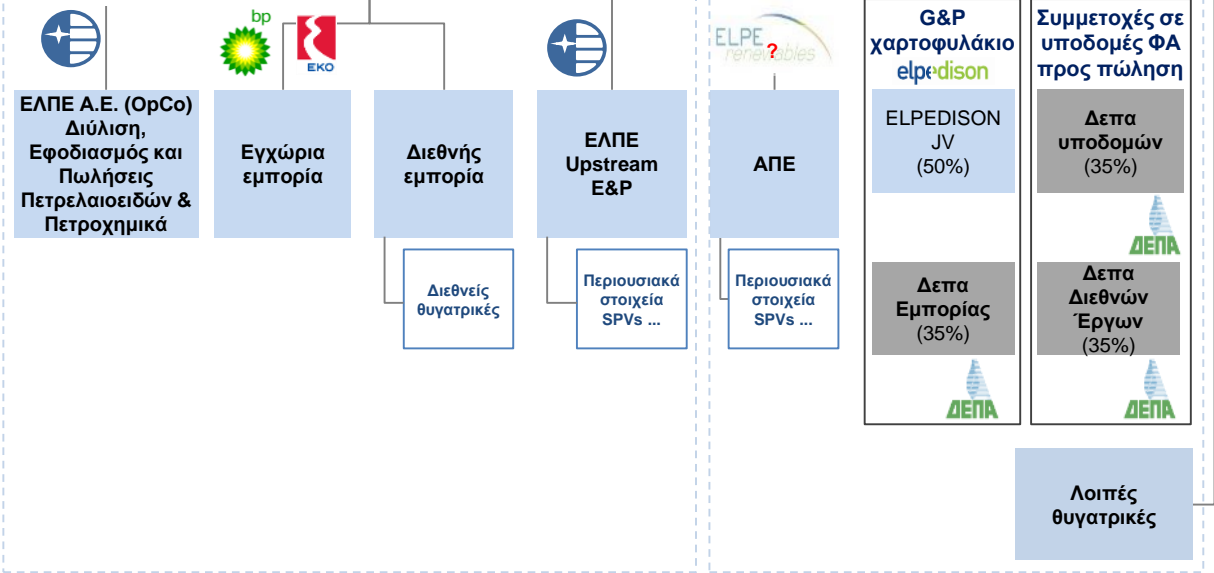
bp

ΕΚΟ

ELPE renewables ?

ΕΛΠΕ Α.Ε. (OpCo) Διύλιση, Εφοδιασμός και Πωλήσεις Πετρελαιοειδών & Πετροχημικά

Εγχώρια εμπορία

Διεθνής εμπορία

Διεθνείς θυγατρικές

ΕΛΠΕ Upstream E&P

Περιουσιακά στοιχεία SPVs ...

ΑΠΕ

Περιουσιακά στοιχεία SPVs ...

G&P χαρτοφυλάκιο

elpedison

ELPEDISON JV (50%)

Δεπα Εμπορίας (35%)

ΔΕΠΑ

Συμμετοχές σε υποδομές ΦΑ προς πώληση

Δεπα υποδομών (35%)

ΔΕΠΑ

Δεπα Διεθνών Έργων (35%)

ΔΕΠΑ

Λοιπές θυγατρικές